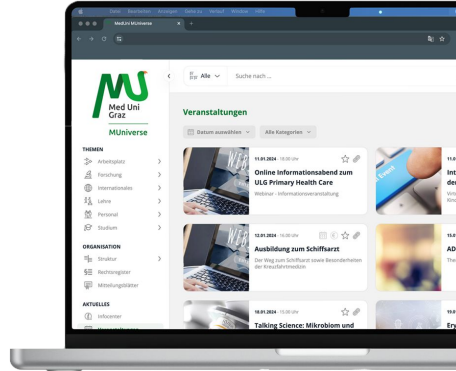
Datei Bearbeiten Anzeigen Gehe zu Verlauf Fenster Hilfe

MedUni MUniverse

Med Uni Graz
MUniverse

Alle
Suche nach ...

THEMEN
Arbeitsplatz
Forschung
Internationales
Lehre
Personal
Studium

ORGANISATION
Struktur
Rechtsregister
Mitteilungsblätter

AKTUELLES
Infocenter
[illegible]

Veranstaltungen

Datum auswählen
Alle Kategorien

11.01.2024 · 18:00 Uhr
Online Informationsabend zum ULG Primary Health Care
Webinar - Informationsveranstaltung

11.0
Int
der
Vo
Kin

12.01.2024 · 16:00 Uhr
Ausbildung zum Schiffsarzt
Der Weg zum Schiffsarzt sowie Besonderheiten der Kreuzfahrtmedizin

15.0
AD
The

18.01.2024 · 15:30 Uhr
Talking Science: Mikrobiom und

19.0
Ery